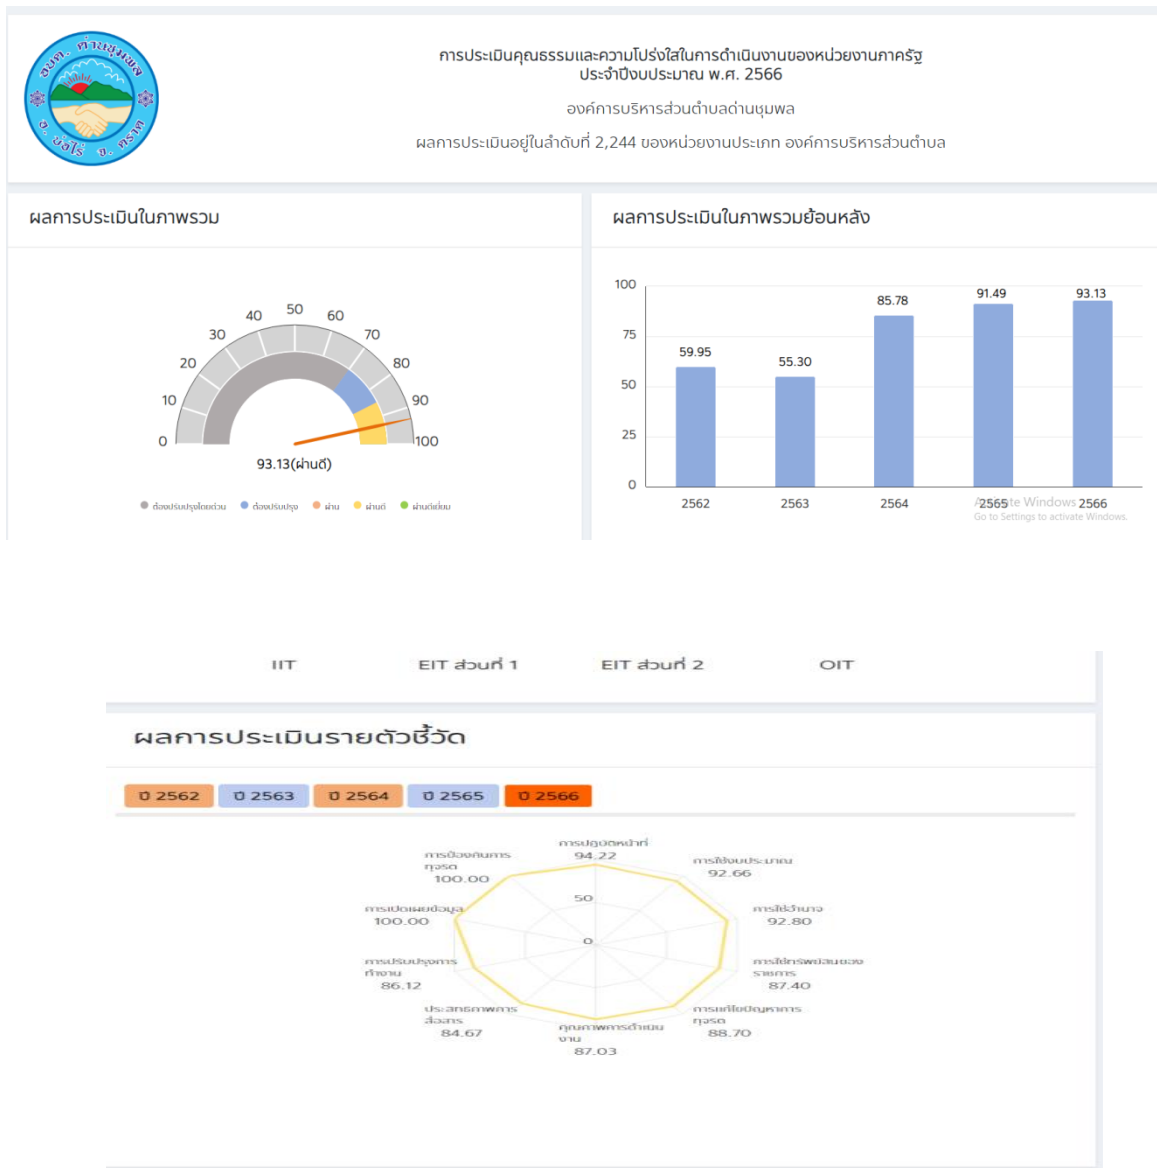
อบต. ท่าชุมพล อ.บ่อไร่ จ.ตราด

การประเมินคุณธรรมและความโปร่งใสในการดำเนินงานของหน่วยงานภาครัฐ ประจำปีงบประมาณ พ.ศ. 2566

องค์การบริหารส่วนตำบลด่านชุมพล

ผลการประเมินอยู่ในลำดับที่ 2,244 ของหน่วยงานประเภท องค์การบริหารส่วนตำบล

ผลการประเมินในภาพรวม

0 10 20 30 40 50 60 70 80 90 100

93.13(ผ่านดี)

ต้องปรับปรุงโดยด่วน ต้องปรับปรุง ผ่าน ผ่านดี ผ่านดีเยี่ยม

ผลการประเมินในภาพรวมย้อนหลัง

| ปี | คะแนน |
|---|---|
| 2562 | 59.95 |
| 2563 | 55.30 |
| 2564 | 85.78 |
| 2565 | 91.49 |
| 2566 | 93.13 |

100 75 50 25 0

Activate Windows
Go to Settings to activate Windows.

IIT EIT ส่วนที่ 1 EIT ส่วนที่ 2 OIT

ผลการประเมินรายตัวชี้วัด

ปี 2562 ปี 2563 ปี 2564 ปี 2565 ปี 2566

การปฏิบัติหน้าที่ 94.22
การใช้งบประมาณ 92.66
การใช้อำนาจ 92.80
การใช้ทรัพย์สินของราชการ 87.40
การแก้ไขปัญหาการทุจริต 88.70
คุณภาพการดำเนินงาน 87.03
ประสิทธิภาพการสื่อสาร 84.67
การปรับปรุงการทำงาน 86.12
การเปิดเผยข้อมูล 100.00
การป้องกันการทุจริต 100.00

50
0